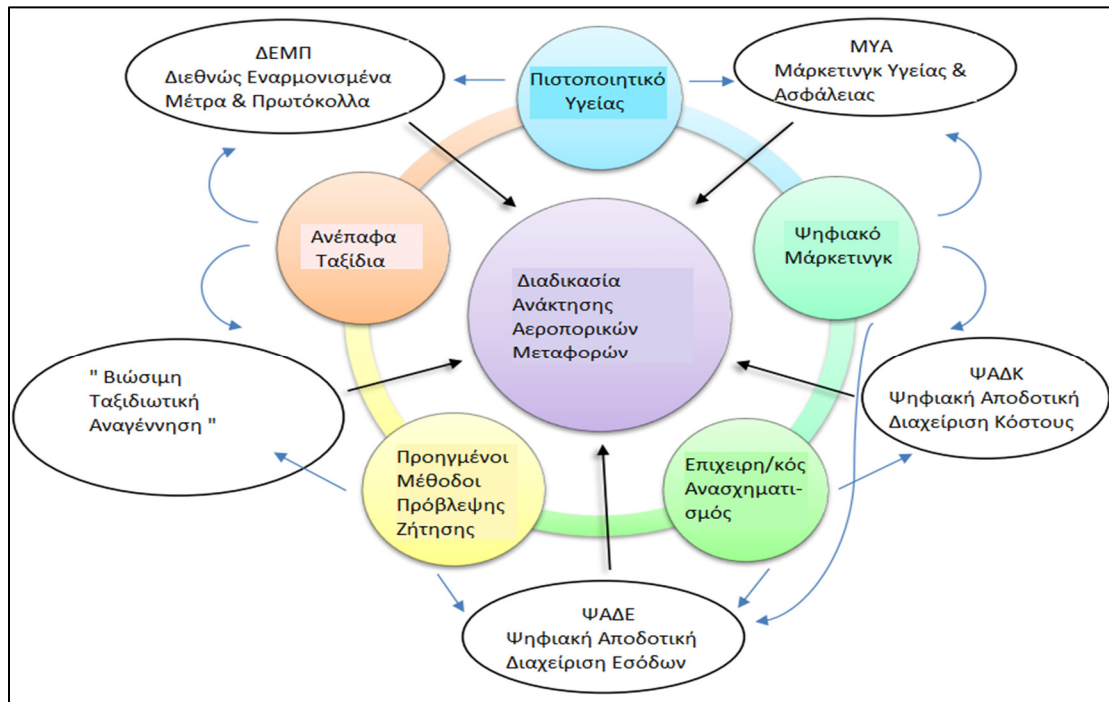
ΔΕΜΠ
Διεθνώς Εναρμονισμένα Μέτρα & Πρωτόκολλα

Πιστοποιητικό Υγείας

ΜΥΑ
Μάρκετινγκ Υγείας & Ασφάλειας

Ανέπαφα Ταξίδια

Διαδικασία Ανάκτησης Αεροπορικών Μεταφορών

Ψηφιακό Μάρκετινγκ

" Βιώσιμη Ταξιδιωτική Αναγέννηση "

ΨΑΔΚ
Ψηφιακή Αποδοτική Διαχείριση Κόστους

Προηγμένοι Μέθοδοι Πρόβλεψης Ζήτησης

Επιχειρη/κός Ανασχηματισμός

ΨΑΔΕ
Ψηφιακή Αποδοτική Διαχείριση Εσόδων